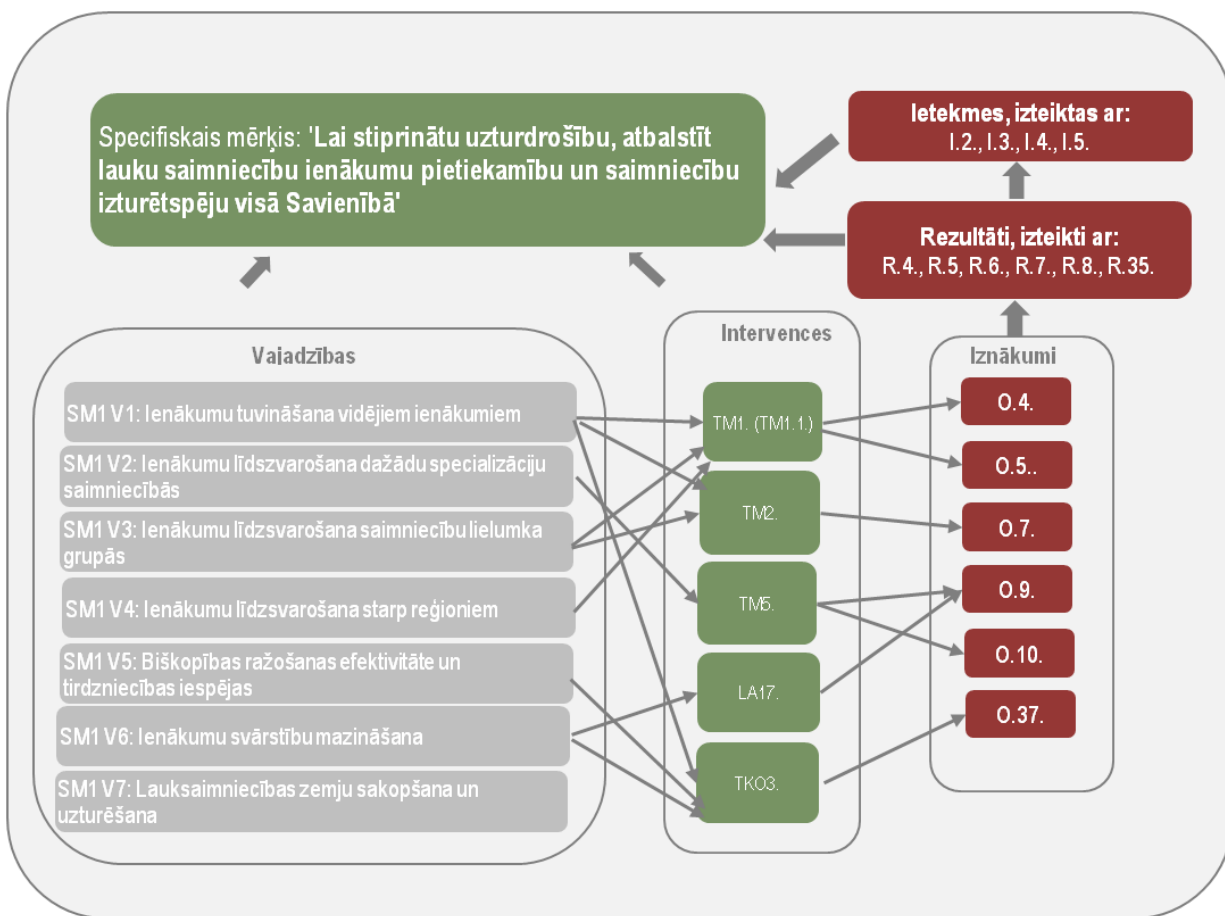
Specifiskais mērķis: 'Lai stiprinātu uzturdrošību, atbalstīt lauku saimniecību ienākumu pietiekamību un saimniecību izturētspēju visā Savienībā'

Ietekmes, izteiktas ar:
I.2., I.3., I.4., I.5.

Rezultāti, izteikti ar:
R.4., R.5, R.6., R.7., R.8., R.35.

Vajadzības

SM1 V1: Ienākumu tuvināšana vidējiem ienākumiem

SM1 V2: Ienākumu līdzsvarošana dažādu specializāciju saimniecībās

SM1 V3: Ienākumu līdzsvarošana saimniecību lielumka grupās

SM1 V4: Ienākumu līdzsvarošana starp reģioniem

SM1 V5: Biškopības ražošanas efektivitāte un tirdzniecības iespējas

SM1 V6: Ienākumu svārstību mazināšana

SM1 V7: Lauksaimniecības zemju sakopšana un uzturēšana

Intervences

TM1. (TM1.1.)

TM2.

TM5.

LA17.

TKO3.

Iznākumi

O.4.

O.5..

O.7.

O.9.

O.10.

O.37.